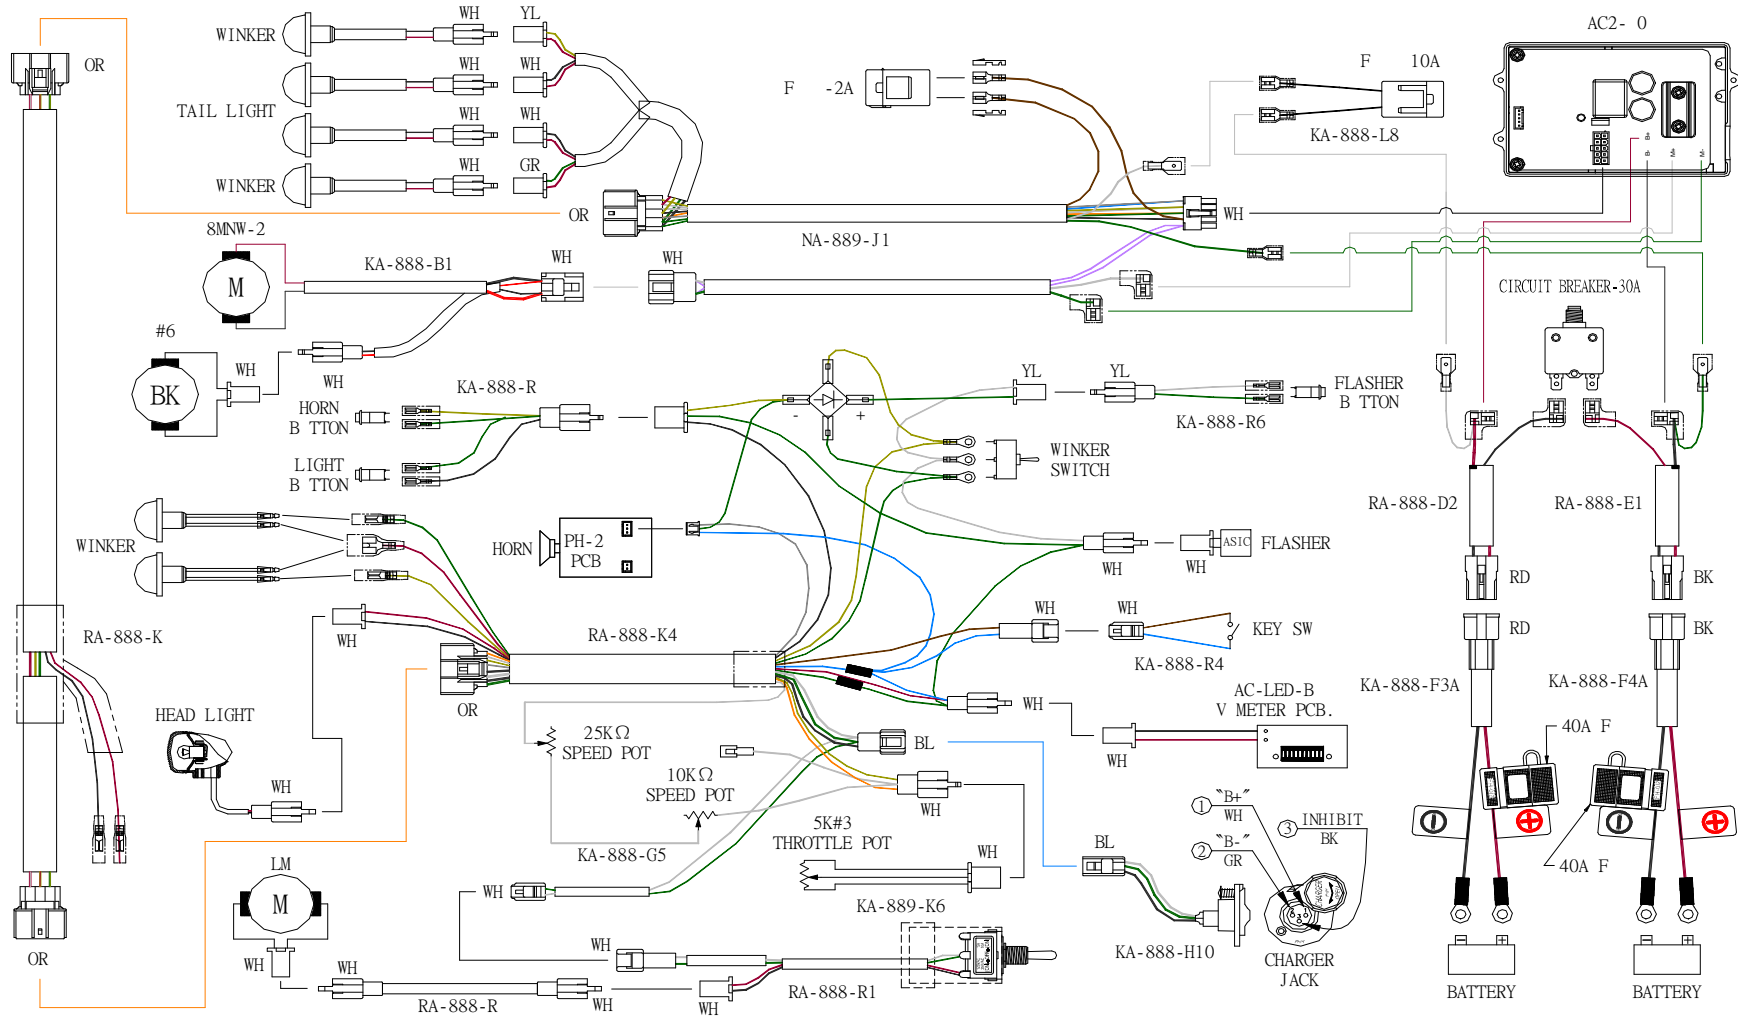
WINKER
WH
YL
OR
WH
WH
TAIL LIGHT
WH
WH
WINKER
WH
GR
OR
F -2A
F 10A
KA-888-L8
AC2- 0
WH
NA-889-J1
8MNW-2
M
KA-888-B1
WH
WH
#6
WH
BK
WH
CIRCUIT BREAKER-30A
HORN B TTON
KA-888-R
YL
YL
FLASHER B TTON
KA-888-R6
LIGHT B TTON
WINKER SWITCH
RA-888-D2
RA-888-E1
WINKER
HORN
PH-2 PCB
WH
WH
ASIC
FLASHER
RD
BK
RA-888-K
WH
RA-888-K4
WH
WH
KEY SW
RD
BK
KA-888-R4
OR
WH
AC-LED-B V METER PCB.
KA-888-F3A
KA-888-F4A
HEAD LIGHT
25KΩ SPEED POT
BL
WH
40A F
10KΩ SPEED POT
WH
WH
5K#3 THROTTLE POT
①"B+" WH
③ INHIBIT BK
KA-888-G5
WH
BL
②"B-" GR
40A F
LM
M
WH
KA-889-K6
OR
WH
WH
KA-888-H10
CHARGER JACK
WH
RA-888-R
WH
WH
RA-888-R1
BATTERY
BATTERY